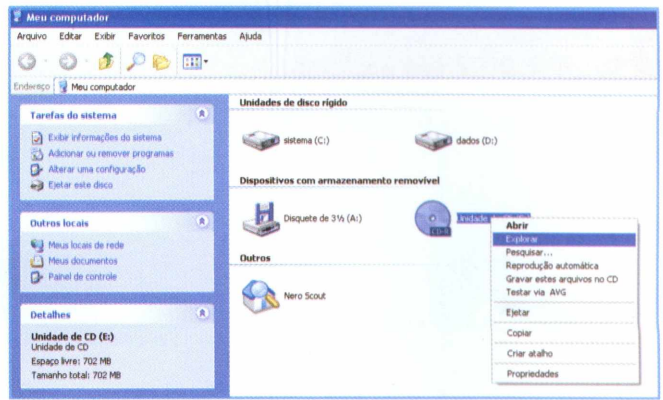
Meu computador

Arquivo Editar Exibir Favoritos Ferramentas Ajuda

Endereço Meu computador

Tarefas do sistema

Exibir informações do sistema
Adicionar ou remover programas
Alterar uma configuração
Ejetar este disco

Outros locais

Meus locais de rede
Meus documentos
Painel de controle

Detalhes

Unidade de CD (E:)
Unidade de CD
Espaço livre: 702 MB
Tamanho total: 702 MB

Unidades de disco rígido

sistema (C:)

dados (D:)

Dispositivos com armazenamento removível

Disquete de 3½ (A:)

Unidade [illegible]

Outros

Nero Scout

Abrir
Explorar
Pesquisar...
Reprodução automática
Gravar estes arquivos no CD
Testar via AVG
Ejetar
Copiar
Criar atalho
Propriedades